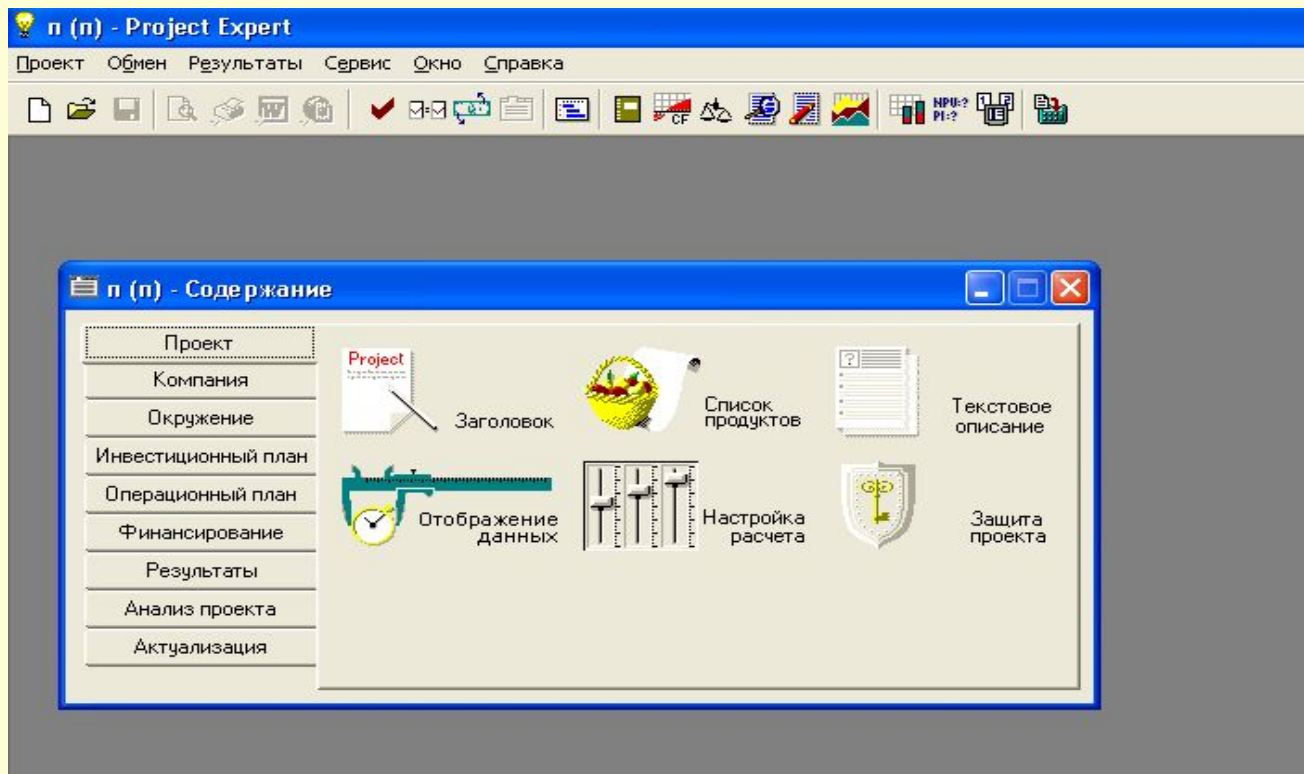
п (п) - Project Expert

Проект Обмен Результаты Сервис Окно Справка

CF NPV:? PI:?

п (п) - Содержание

Проект
Компания
Окружение
Инвестиционный план
Операционный план
Финансирование
Результаты
Анализ проекта
Актуализация

Project

Заголовок

Список продуктов

Текстовое описание

Отображение данных

Настройка расчета

Защита проекта